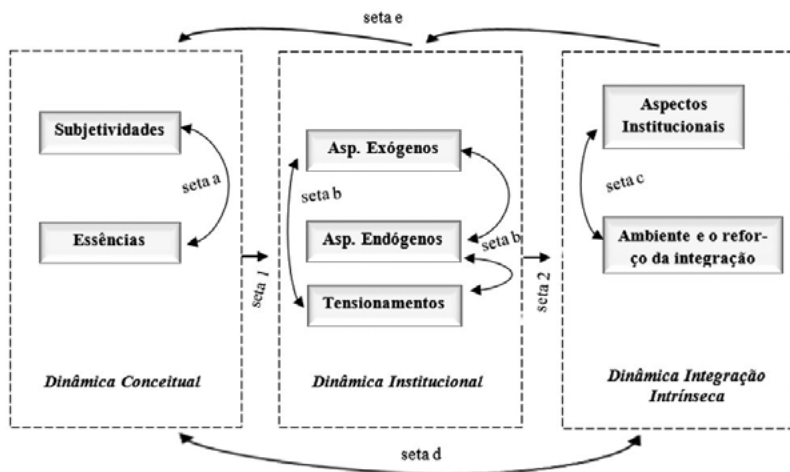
seta e

Subjetividades

seta a

Essências

seta 1

Asp. Exógenos

seta b

Asp. Endógenos

seta b

Tensionamentos

seta 2

Aspectos Institucionais

seta c

Ambiente e o reforço da integração

Dinâmica Conceitual

Dinâmica Institucional

Dinâmica Integração Intrínseca

seta d